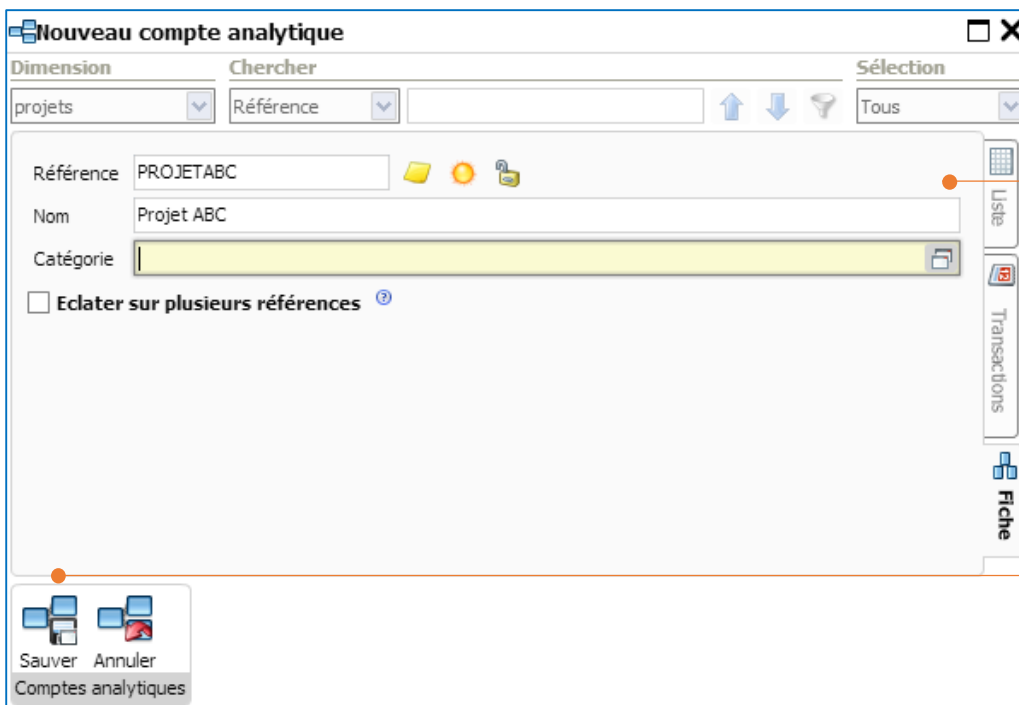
Nouveau compte analytique

Dimension
projets

Chercher
Référence

Sélection
Tous

Référence PROJETABC

Nom Projet ABC

Catégorie

Eclater sur plusieurs références

Liste

Transactions

Fiche

Sauver Annuler
Comptes analytiques